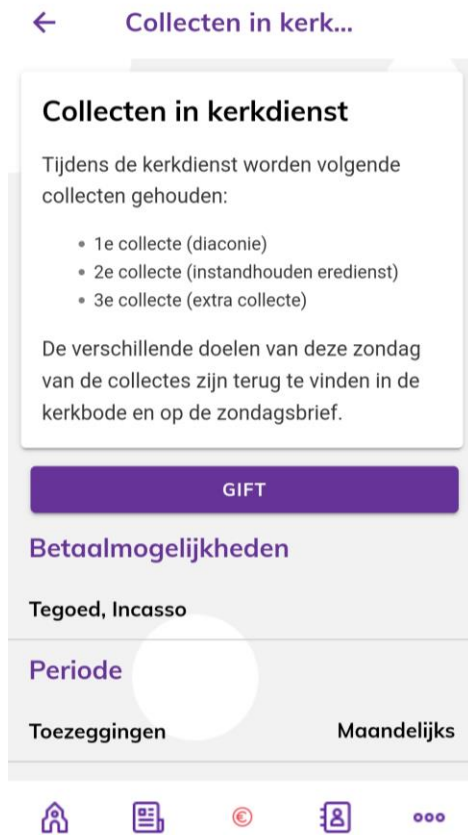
Collecten in kerk...

Collecten in kerkdienst

Tijdens de kerkdienst worden volgende collecten gehouden:

- 1e collecte (diaconie)
- 2e collecte (instandhouden eredienst)
- 3e collecte (extra collecte)

De verschillende doelen van deze zondag van de collectes zijn terug te vinden in de kerkbode en op de zondagsbrief.

GIFT

Betaalmogelijkheden

Tegoed, Incasso

Periode

Toezeggingen

Maandelijks